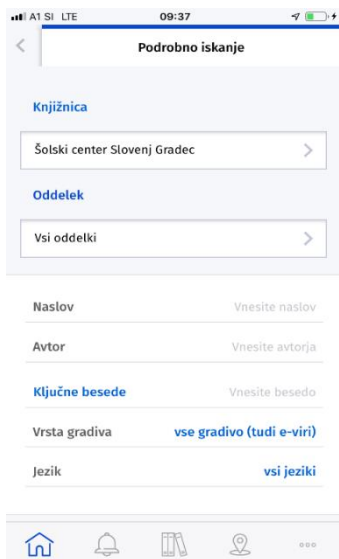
A1 SI LTE 09:37

Podrobno iskanje

Knjižnica

Šolski center Slovenj Gradec

Oddelek

Vsi oddelki

Naslov Vnesite naslov

Avtor Vnesite avtorja

Ključne besede Vnesite besedo

Vrsta gradiva vse gradivo (tudi e-viri)

Jezik vsi jeziki